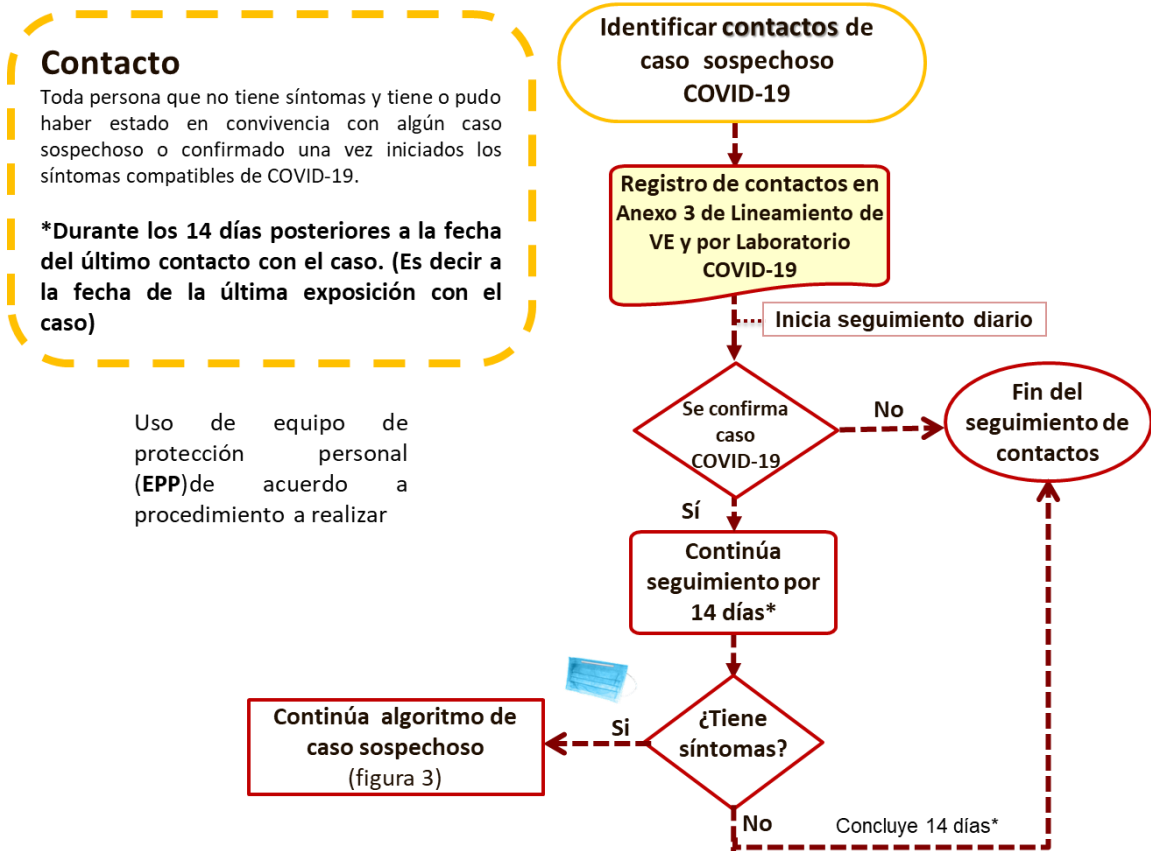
Contacto
Toda persona que no tiene síntomas y tiene o pudo haber estado en convivencia con algún caso sospechoso o confirmado una vez iniciados los síntomas compatibles de COVID-19.

*Durante los 14 días posteriores a la fecha del último contacto con el caso. (Es decir a la fecha de la última exposición con el caso)

Uso de equipo de protección personal (EPP)de acuerdo a procedimiento a realizar

Identificar contactos de caso sospechoso COVID-19

Registro de contactos en Anexo 3 de Lineamiento de VE y por Laboratorio COVID-19

Inicia seguimiento diario

Se confirma caso COVID-19

No

Fin del seguimiento de contactos

Sí

Continúa seguimiento por 14 días*

Continúa algoritmo de caso sospechoso (figura 3)

Si

¿Tiene síntomas?

No

Concluye 14 días*